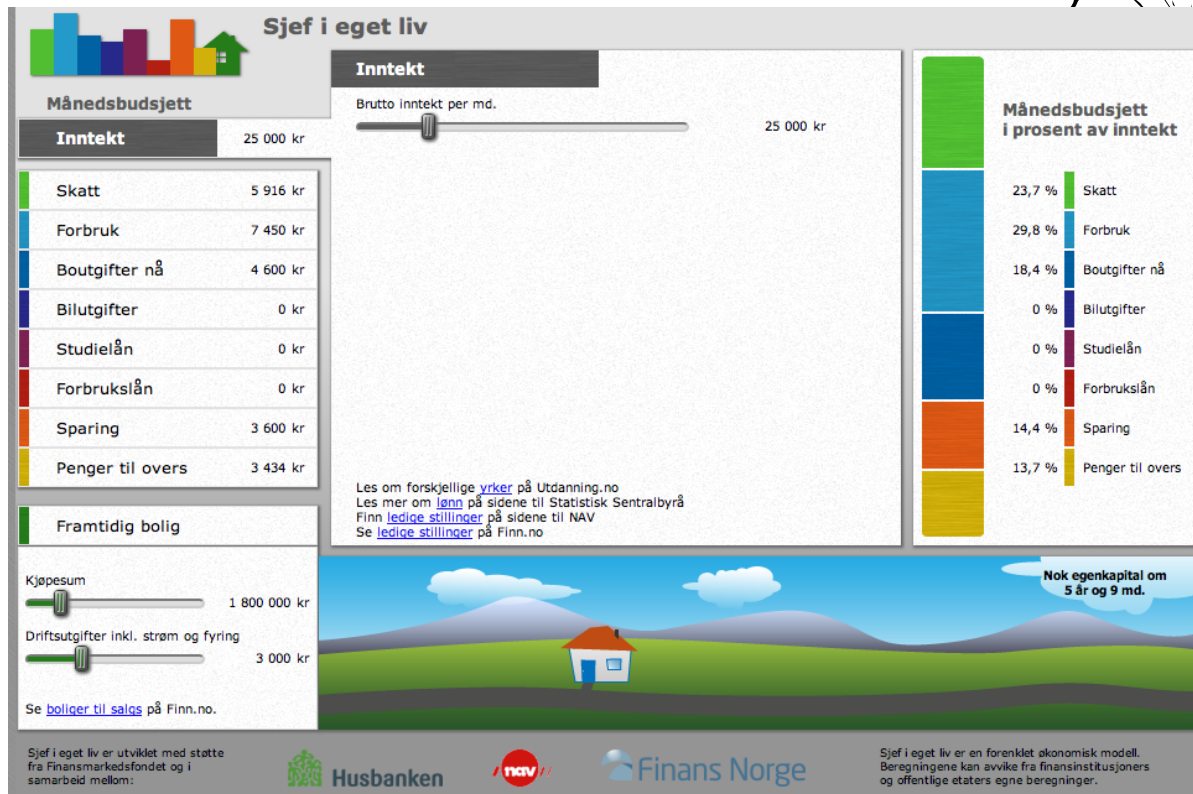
Sjef i eget liv

Månedsbudsjett

| Inntekt | 25 000 kr |
|---|---|
| Skatt | 5 916 kr |
| Forbruk | 7 450 kr |
| Boutgifter nå | 4 600 kr |
| Bilutgifter | 0 kr |
| Studielån | 0 kr |
| Forbrukslån | 0 kr |
| Sparing | 3 600 kr |
| Penger til overs | 3 434 kr |

Framtidig bolig

Kjøpesum
1 800 000 kr

Driftsutgifter inkl. strøm og fyring
3 000 kr

Se boliger til salgs på Finn.no.

Inntekt

Brutto inntekt per md.
25 000 kr

Les om forskjellige yrker på Utdanning.no
Les mer om lønn på sidene til Statistisk Sentralbyrå
Finn ledige stillinger på sidene til NAV
Se ledige stillinger på Finn.no

Månedsbudsjett i prosent av inntekt

| 23,7 % | Skatt |
|---|---|
| 29,8 % | Forbruk |
| 18,4 % | Boutgifter nå |
| 0 % | Bilutgifter |
| 0 % | Studielån |
| 0 % | Forbrukslån |
| 14,4 % | Sparing |
| 13,7 % | Penger til overs |

Nok egenkapital om 5 år og 9 md.

Sjef i eget liv er utviklet med støtte fra Finansmarkedsfondet og i samarbeid mellom:

Husbanken

nav

Finans Norge

Sjef i eget liv er en forenklet økonomisk modell. Beregningene kan avvike fra finansinstitusjoners og offentlige etaters egne beregninger.